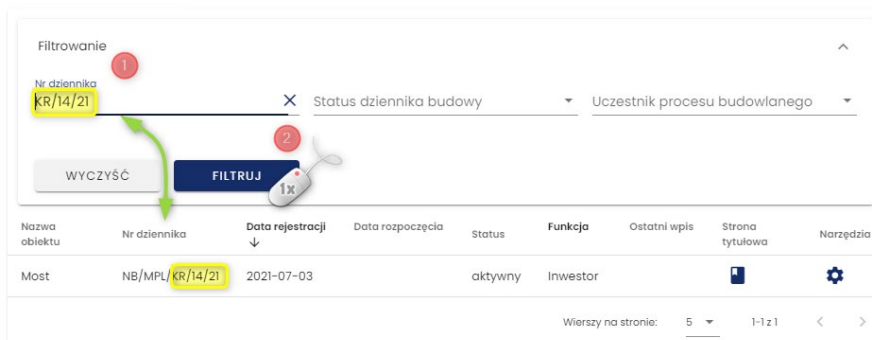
Filtrowanie

1

Nr dziennika
KR/14/21

Status dziennika budowy

Uczestnik procesu budowlanego

2

WYCZYŚĆ

FILTRUJ

1x

| Nazwa obiektu | Nr dziennika | Data rejestracji ↓ | Data rozpoczęcia | Status | Funkcja | Ostatni wpis | Strona tytułowa | Narzędzia |
|---|---|---|---|---|---|---|---|---|
| Most | NB/MPL/KR/14/21 | 2021-07-03 | | aktywny | Inwestor | | | |

Wierszy na stronie: 5 1-1 z 1